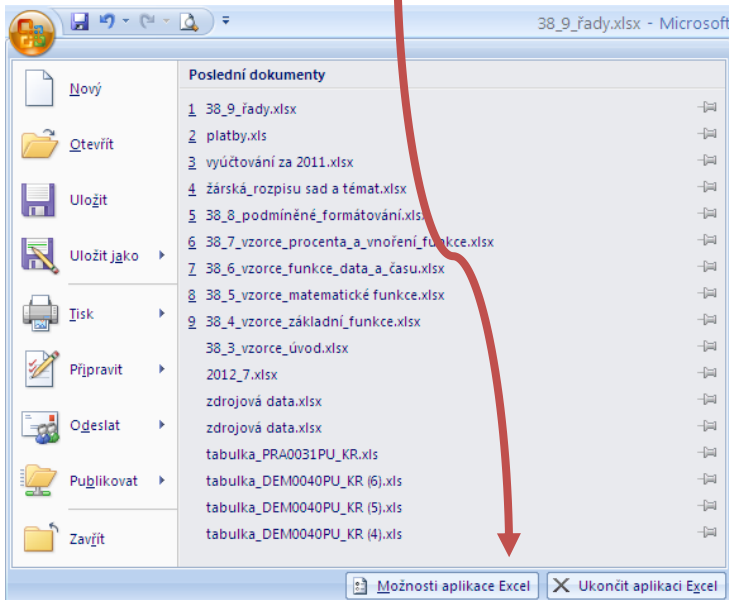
38_9_řady.xlsx - Microsoft

Nový

Otevřít

Uložit

Uložit jako

Tisk

Připravit

Odeslat

Publikovat

Zavřít

Poslední dokumenty

1 38_9_řady.xlsx
2 platby.xls
3 vyúčtování za 2011.xlsx
4 žárská_rozpisu sad a témat.xlsx
5 38_8_podmíněné_formátování.xlsx
6 38_7_vzorce_procenta_a_vnoření_funkce.xlsx
7 38_6_vzorce_funkce_data_a_času.xlsx
8 38_5_vzorce_matematické funkce.xlsx
9 38_4_vzorce_základní_funkce.xlsx
38_3_vzorce_úvod.xlsx
2012_7.xlsx
zdrojová data.xlsx
zdrojová data.xlsx
tabulka_PRA0031PU_KR.xls
tabulka_DEM0040PU_KR (6).xls
tabulka_DEM0040PU_KR (5).xls
tabulka_DEM0040PU_KR (4).xls

Možnosti aplikace Excel
Ukončit aplikaci Excel